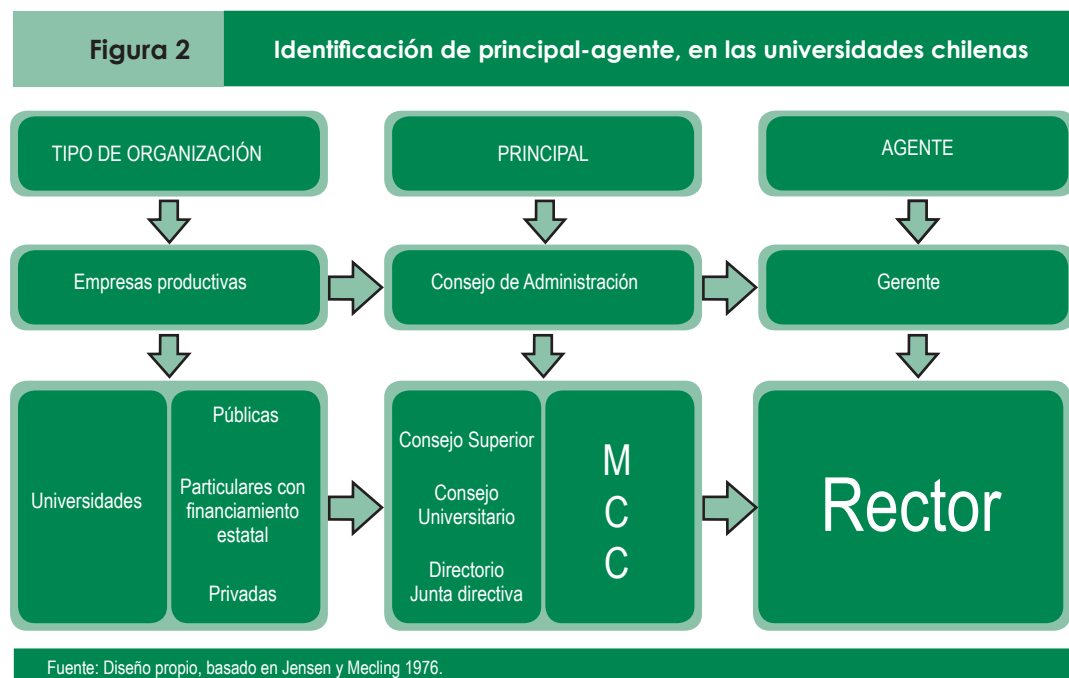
Figura 2

Identificación de principal-agente, en las universidades chilenas

TIPO DE ORGANIZACIÓN

PRINCIPAL

AGENTE

Empresas productivas

Consejo de Administración

Gerente

Universidades

Públicas

Particulares con financiamiento estatal

Privadas

Consejo Superior

Consejo Universitario

Directorio
Junta directiva

M
C
C

Rector

Fuente: Diseño propio, basado en Jensen y Mecling 1976.